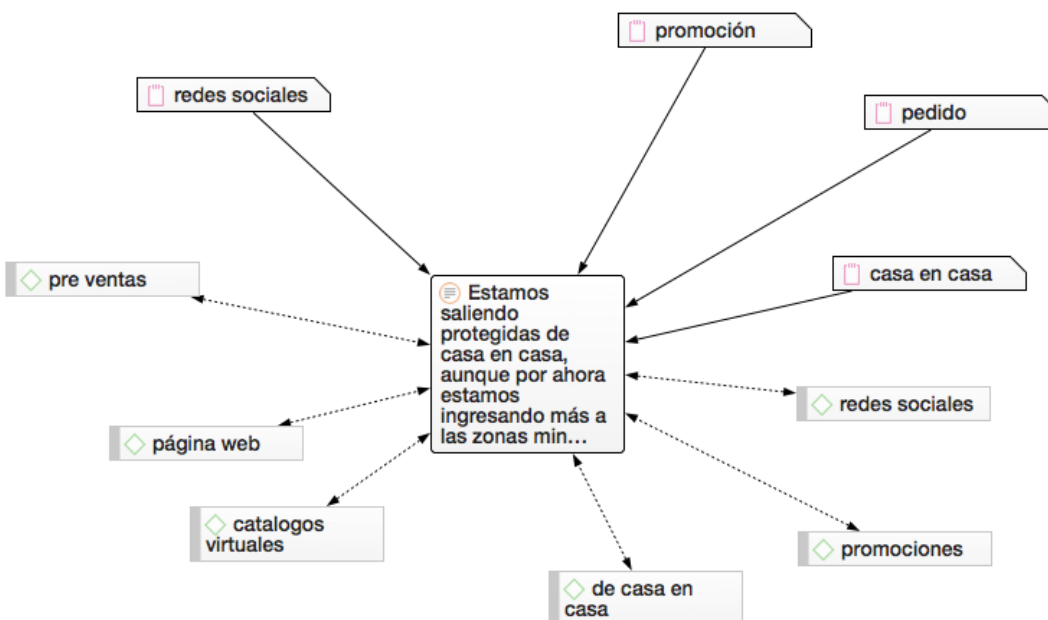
promoción

redes sociales

pedido

casa en casa

pre ventas

Estamos saliendo protegidas de casa en casa, aunque por ahora estamos ingresando más a las zonas min…

redes sociales

página web

catalogos virtuales

promociones

de casa en casa